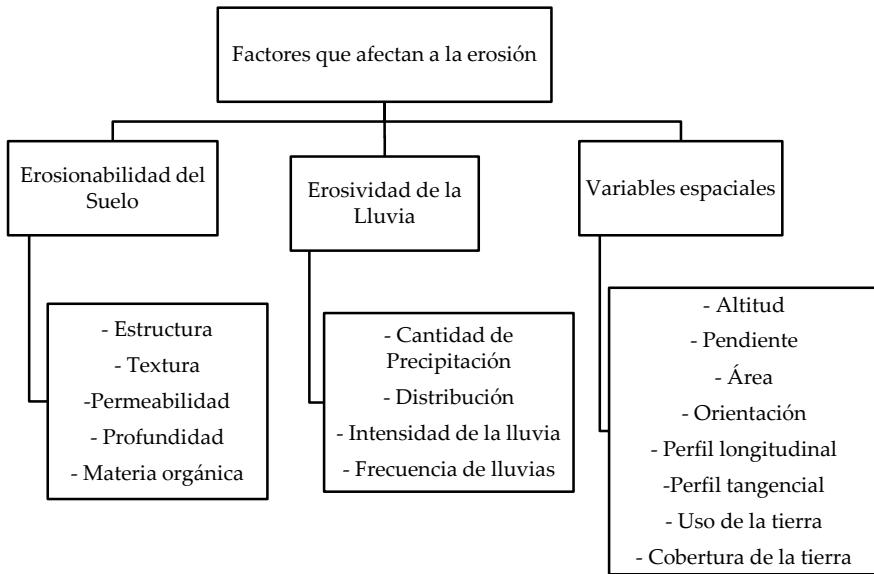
Factores que afectan a la erosión

Erosionabilidad del Suelo

- Estructura
- Textura
-Permeabilidad
- Profundidad
- Materia orgánica

Erosividad de la Lluvia

- Cantidad de Precipitación
- Distribución
- Intensidad de la lluvia
- Frecuencia de lluvias

Variables espaciales

- Altitud
- Pendiente
- Área
- Orientación
- Perfil longitudinal
-Perfil tangencial
- Uso de la tierra
- Cobertura de la tierra